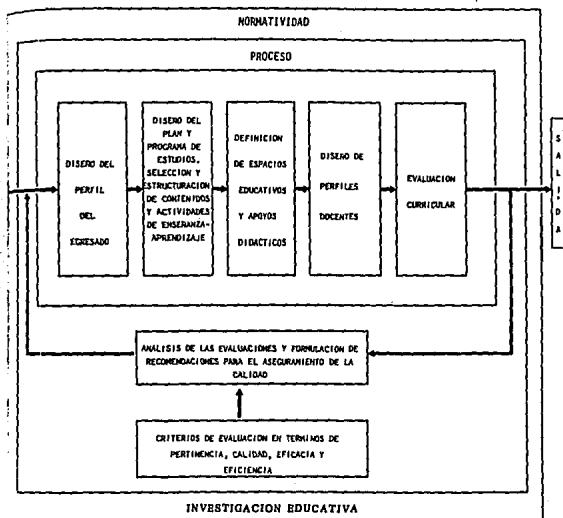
NORMATIVIDAD

PROCESO

DISEÑO DEL PERFIL DEL EGRESADO

DISEÑO DEL PLAN Y PROGRAMA DE ESTUDIOS. SELECCION Y ESTRUCTURACION DE CONTENIDOS Y ACTIVIDADES DE ENSEÑANZA-APRENDIZAJE

DEFINICION DE ESPACIOS EDUCATIVOS Y APOYOS DIDACTICOS

DISEÑO DE PERFILES DOCENTES

EVALUACION CURRICULAR

S A L I D A

ANALISIS DE LAS EVALUACIONES Y FORMULACION DE RECOMENDACIONES PARA EL ASEGURAMIENTO DE LA CALIDAD

CRITERIOS DE EVALUACION EN TERMINOS DE PERTINENCIA, CALIDAD, EFICACIA Y EFICIENCIA

INVESTIGACION EDUCATIVA